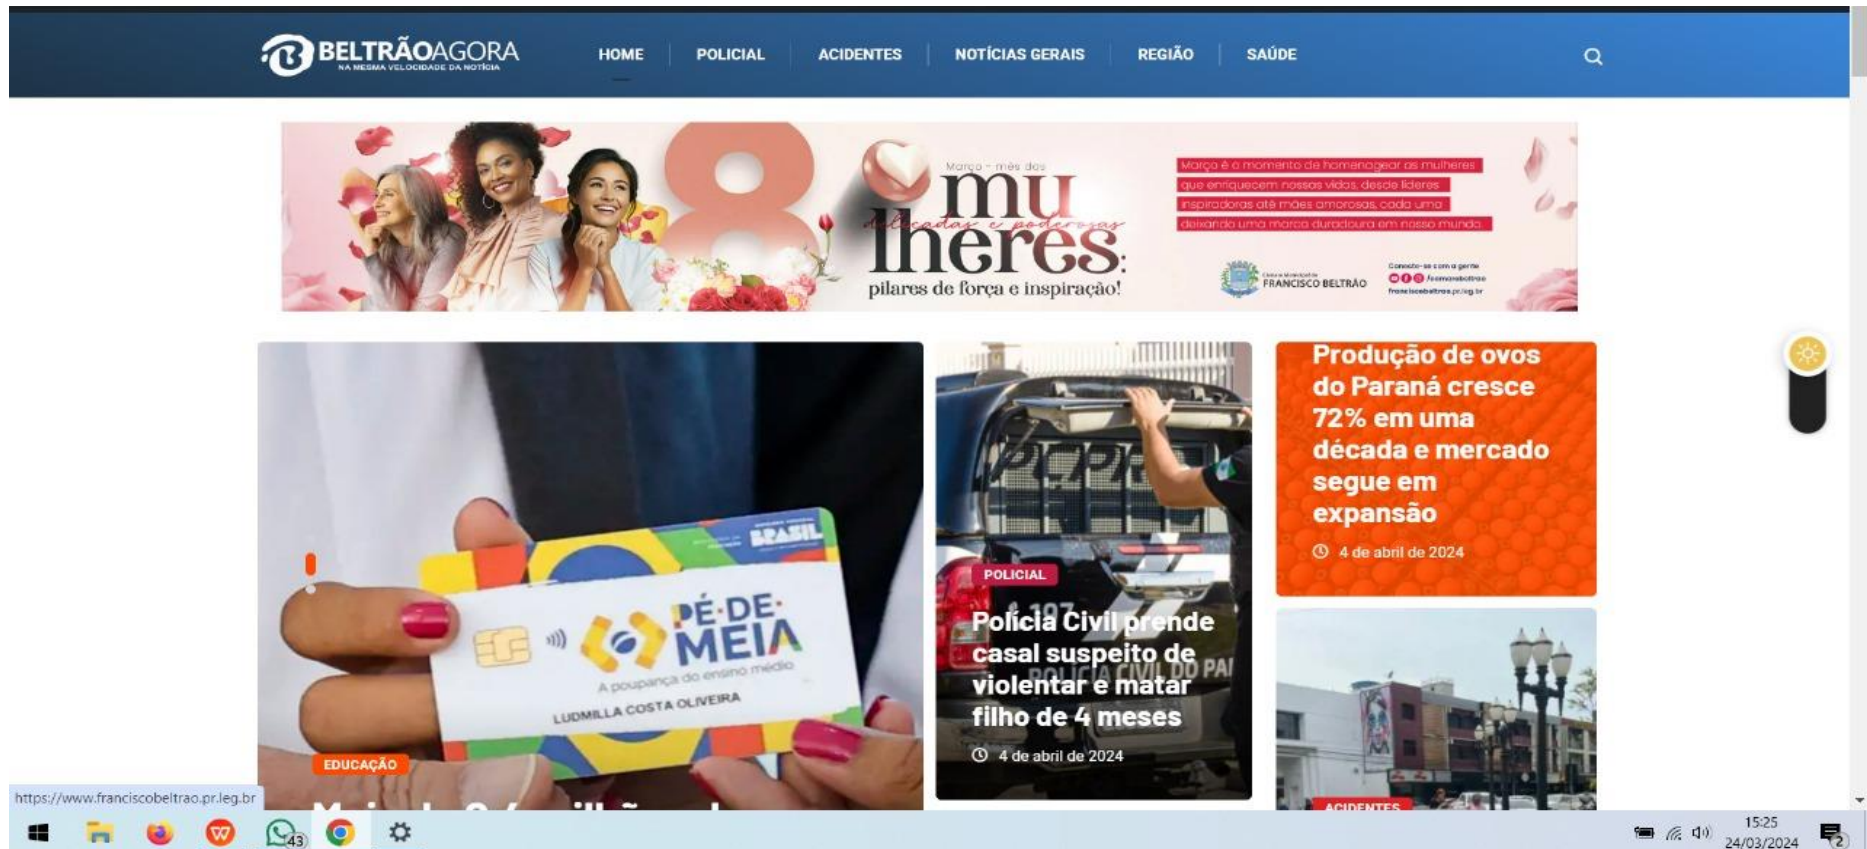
BELTRÃOAGORA
NA MESMA VELOCIDADE DA NOTÍCIA

HOME | POLICIAL | ACIDENTES | NOTÍCIAS GERAIS | REGIÃO | SAÚDE

8
Março - mês das
mulheres
delicadas e poderosas
pilares de força e inspiração!
Março é o momento de homenagear as mulheres que enriquecem nossas vidas, desde líderes inspiradoras até mães amorosas, cada uma deixando uma marca duradoura em nosso mundo.
FRANCISCO BELTRÃO
Conecte-se com a gente
franciscobeltrao.pr.leg.br

BRASIL
PÉ-DE-MEIA
A poupança do ensino médio
LUDMILLA COSTA OLIVEIRA
EDUCAÇÃO
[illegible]

PCPR
POLICIAL
Polícia Civil prende casal suspeito de violentar e matar filho de 4 meses
4 de abril de 2024

Produção de ovos do Paraná cresce 72% em uma década e mercado segue em expansão
4 de abril de 2024

ACIDENTES

https://www.franciscobeltrao.pr.leg.br

43
15:25
24/03/2024
2